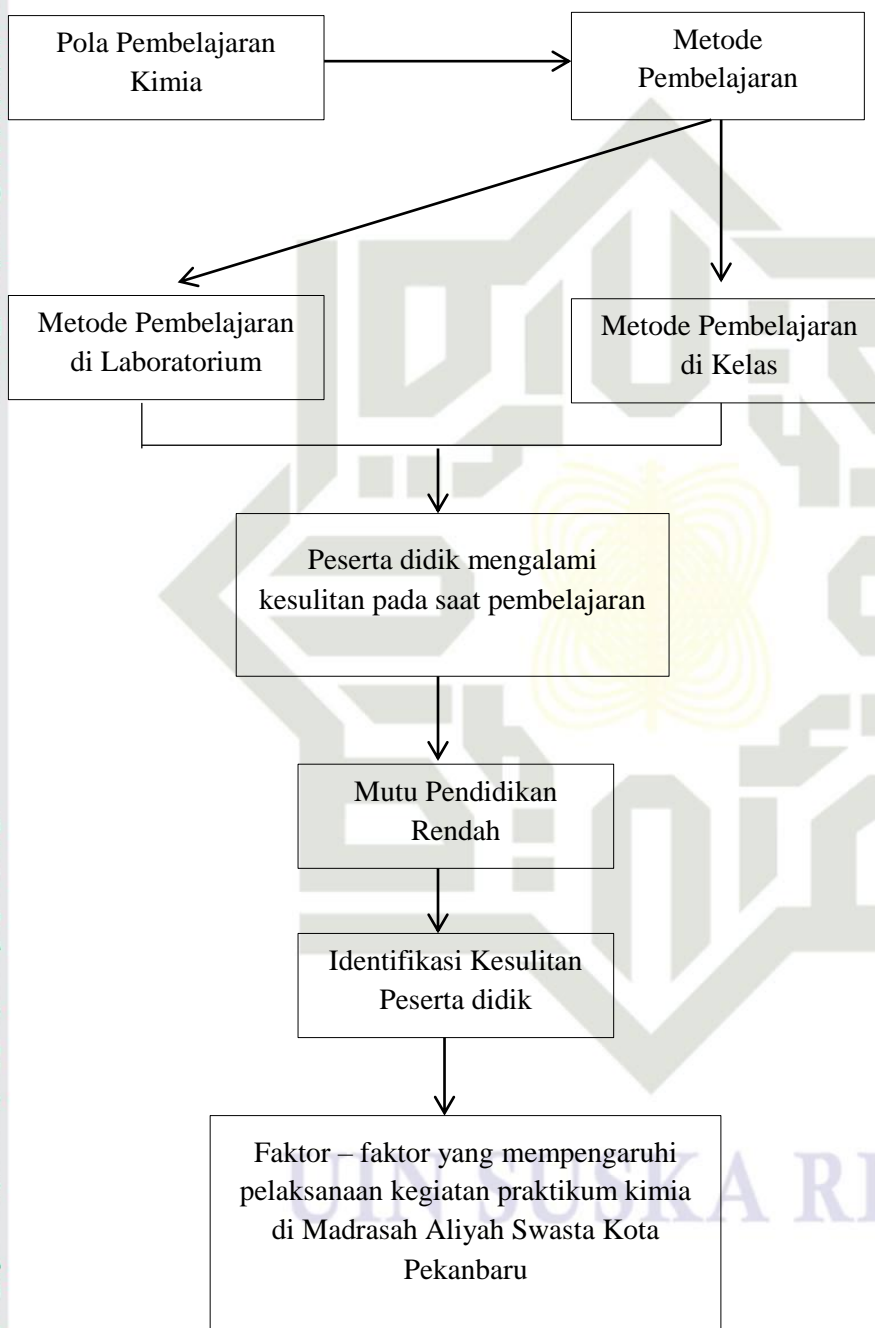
Pola Pembelajaran Kimia

Metode Pembelajaran

Metode Pembelajaran di Laboratorium

Metode Pembelajaran di Kelas

Peserta didik mengalami kesulitan pada saat pembelajaran

Mutu Pendidikan Rendah

Identifikasi Kesulitan Peserta didik

Faktor – faktor yang mempengaruhi pelaksanaan kegiatan praktikum kimia di Madrasah Aliyah Swasta Kota Pekanbaru

UIN SUSKA R